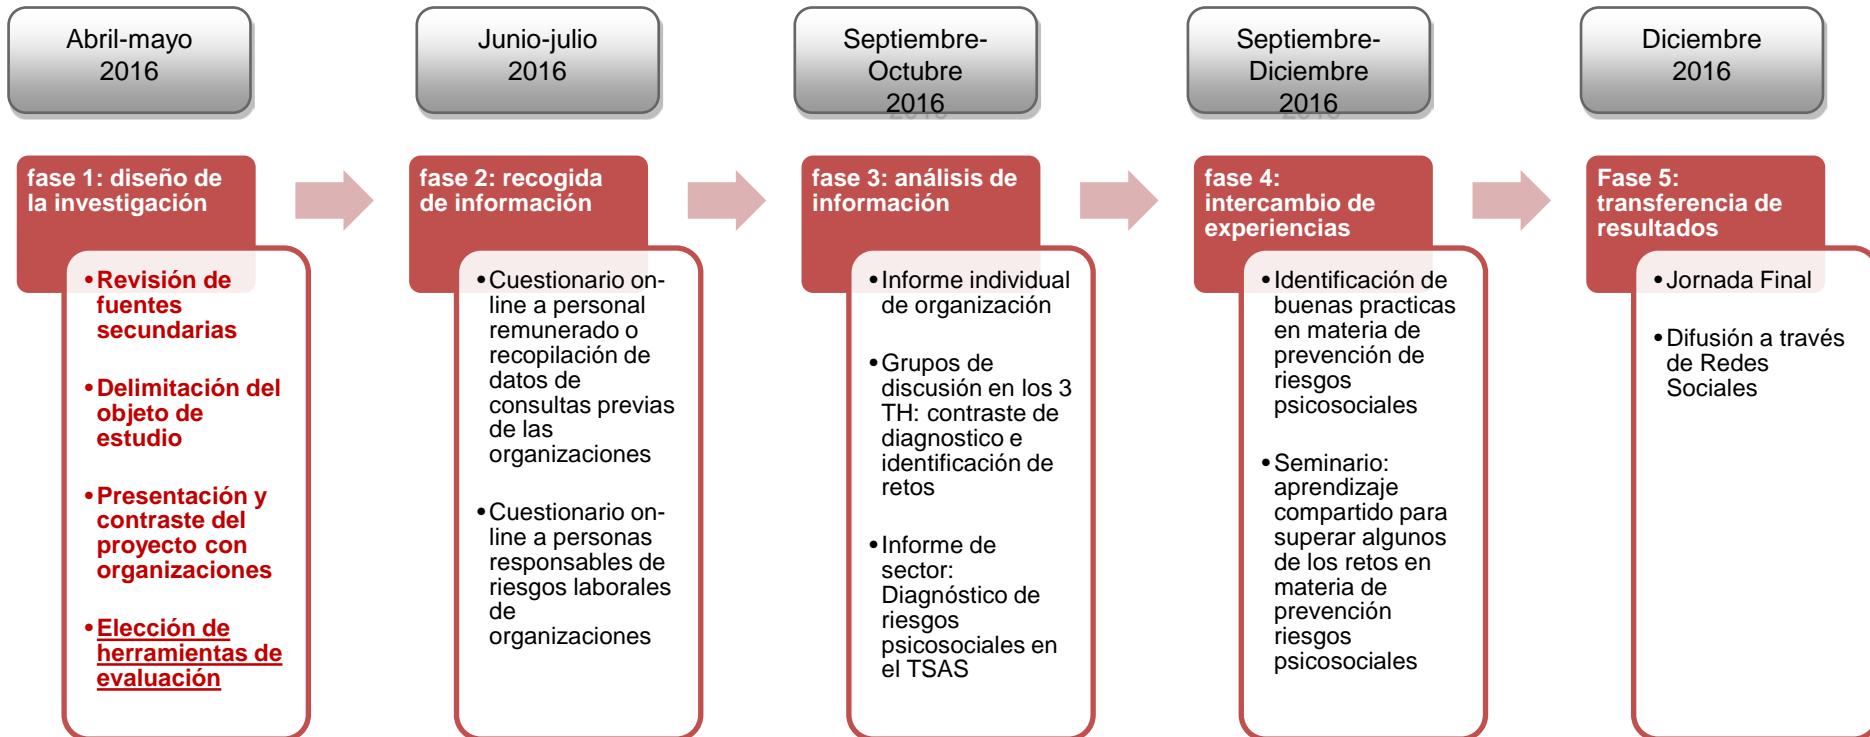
Abril-mayo 2016

Junio-julio 2016

Septiembre-Octubre 2016

Septiembre-Diciembre 2016

Diciembre 2016

fase 1: diseño de la investigación

- Revisión de fuentes secundarias
- Delimitación del objeto de estudio
- Presentación y contraste del proyecto con organizaciones
- Elección de herramientas de evaluación

fase 2: recogida de información

- Cuestionario on-line a personal remunerado o recopilación de datos de consultas previas de las organizaciones
- Cuestionario on-line a personas responsables de riesgos laborales de organizaciones

fase 3: análisis de información

- Informe individual de organización
- Grupos de discusión en los 3 TH: contraste de diagnostico e identificación de retos
- Informe de sector: Diagnóstico de riesgos psicosociales en el TSAS

fase 4: intercambio de experiencias

- Identificación de buenas practicas en materia de prevención de riesgos psicosociales
- Seminario: aprendizaje compartido para superar algunos de los retos en materia de prevención riesgos psicosociales

Fase 5: transferencia de resultados

- Jornada Final
- Difusión a través de Redes Sociales